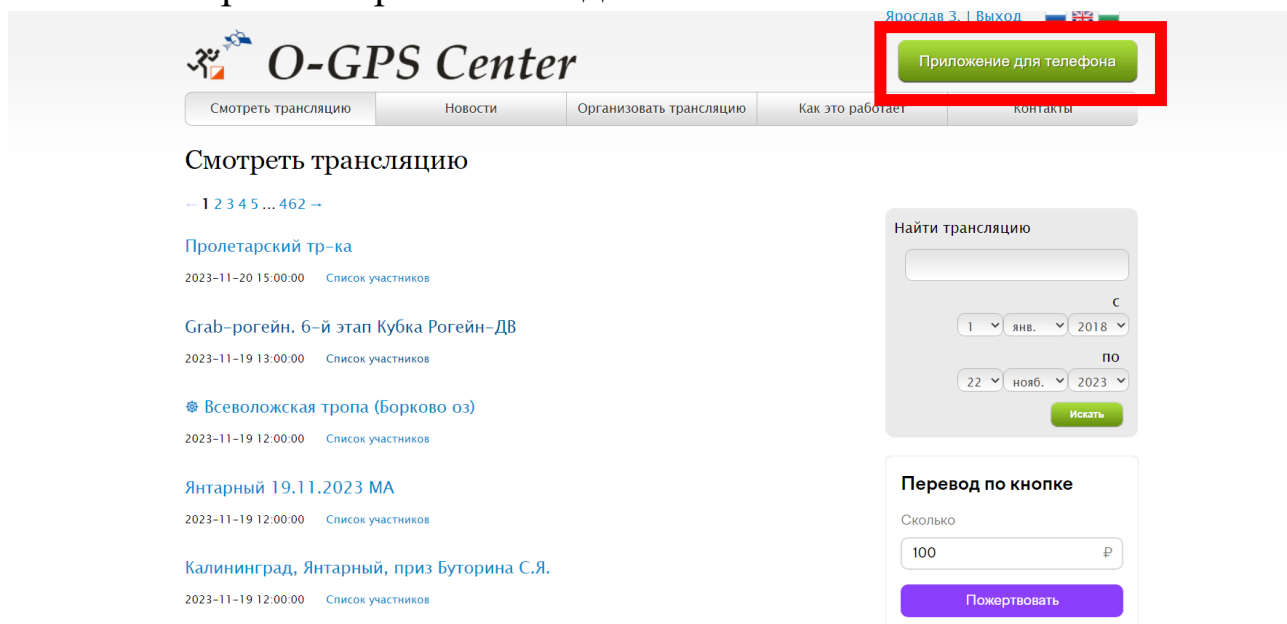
Ярослав З. | Выход

O-GPS Center

Приложение для телефона

Смотреть трансляцию | Новости | Организовать трансляцию | Как это работает | Контакты

Смотреть трансляцию

← 1 2 3 4 5 ... 462 →

Пролетарский тр-ка

2023-11-20 15:00:00 Список участников

Grab-рогейн. 6-й этап Кубка Рогейн-ДВ

2023-11-19 13:00:00 Список участников

❅ Всеволожская тропа (Борково оз)

2023-11-19 12:00:00 Список участников

Янтарный 19.11.2023 МА

2023-11-19 12:00:00 Список участников

Калининград, Янтарный, приз Буторина С.Я.

2023-11-19 12:00:00 Список участников

Найти трансляцию

с

1 янв. 2018

по

22 нояб. 2023

Искать

Перевод по кнопке

Сколько

100 ₽

Пожертвовать